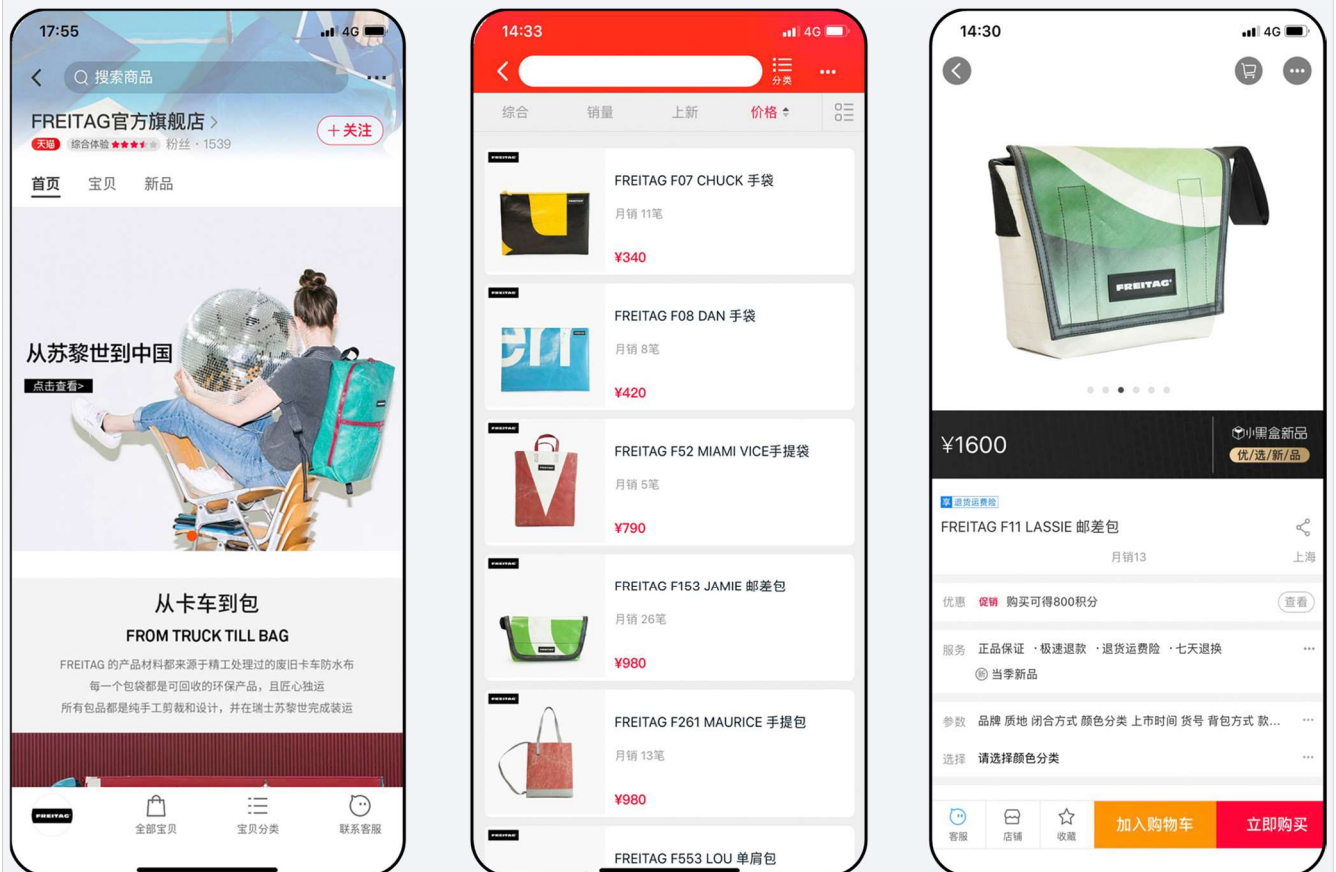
17:55 4G

搜索商品

FREITAG官方旗舰店 >

天猫 综合体验 粉丝 · 1539

+关注

首页 宝贝 新品

从苏黎世到中国

点击查看>

从卡车到包

FROM TRUCK TILL BAG

FREITAG 的产品材料都来源于精工处理过的废旧卡车防水布
每一个包袋都是可回收的环保产品，且匠心独运
所有包品都是纯手工剪裁和设计，并在瑞士苏黎世完成装运

FREITAG 全部宝贝 宝贝分类 联系客服

14:33 4G

分类

综合 销量 上新 价格

FREITAG F07 CHUCK 手袋
月销 11笔
¥340

FREITAG F08 DAN 手袋
月销 8笔
¥420

FREITAG F52 MIAMI VICE手提袋
月销 5笔
¥790

FREITAG F153 JAMIE 邮差包
月销 26笔
¥980

FREITAG F261 MAURICE 手提包
月销 13笔
¥980

FREITAG F553 LOU 单肩包

14:30 4G

FREITAG

¥1600

小黑盒新品
优/选/新/品

享 退货运费险

FREITAG F11 LASSIE 邮差包

月销13 上海

优惠 促销 购买可得800积分 查看

服务 正品保证 · 极速退款 · 退货运费险 · 七天退换
当季新品

参数 品牌 质地 闭合方式 颜色分类 上市时间 货号 背包方式 款...

选择 请选择颜色分类

客服 店铺 收藏 加入购物车 立即购买